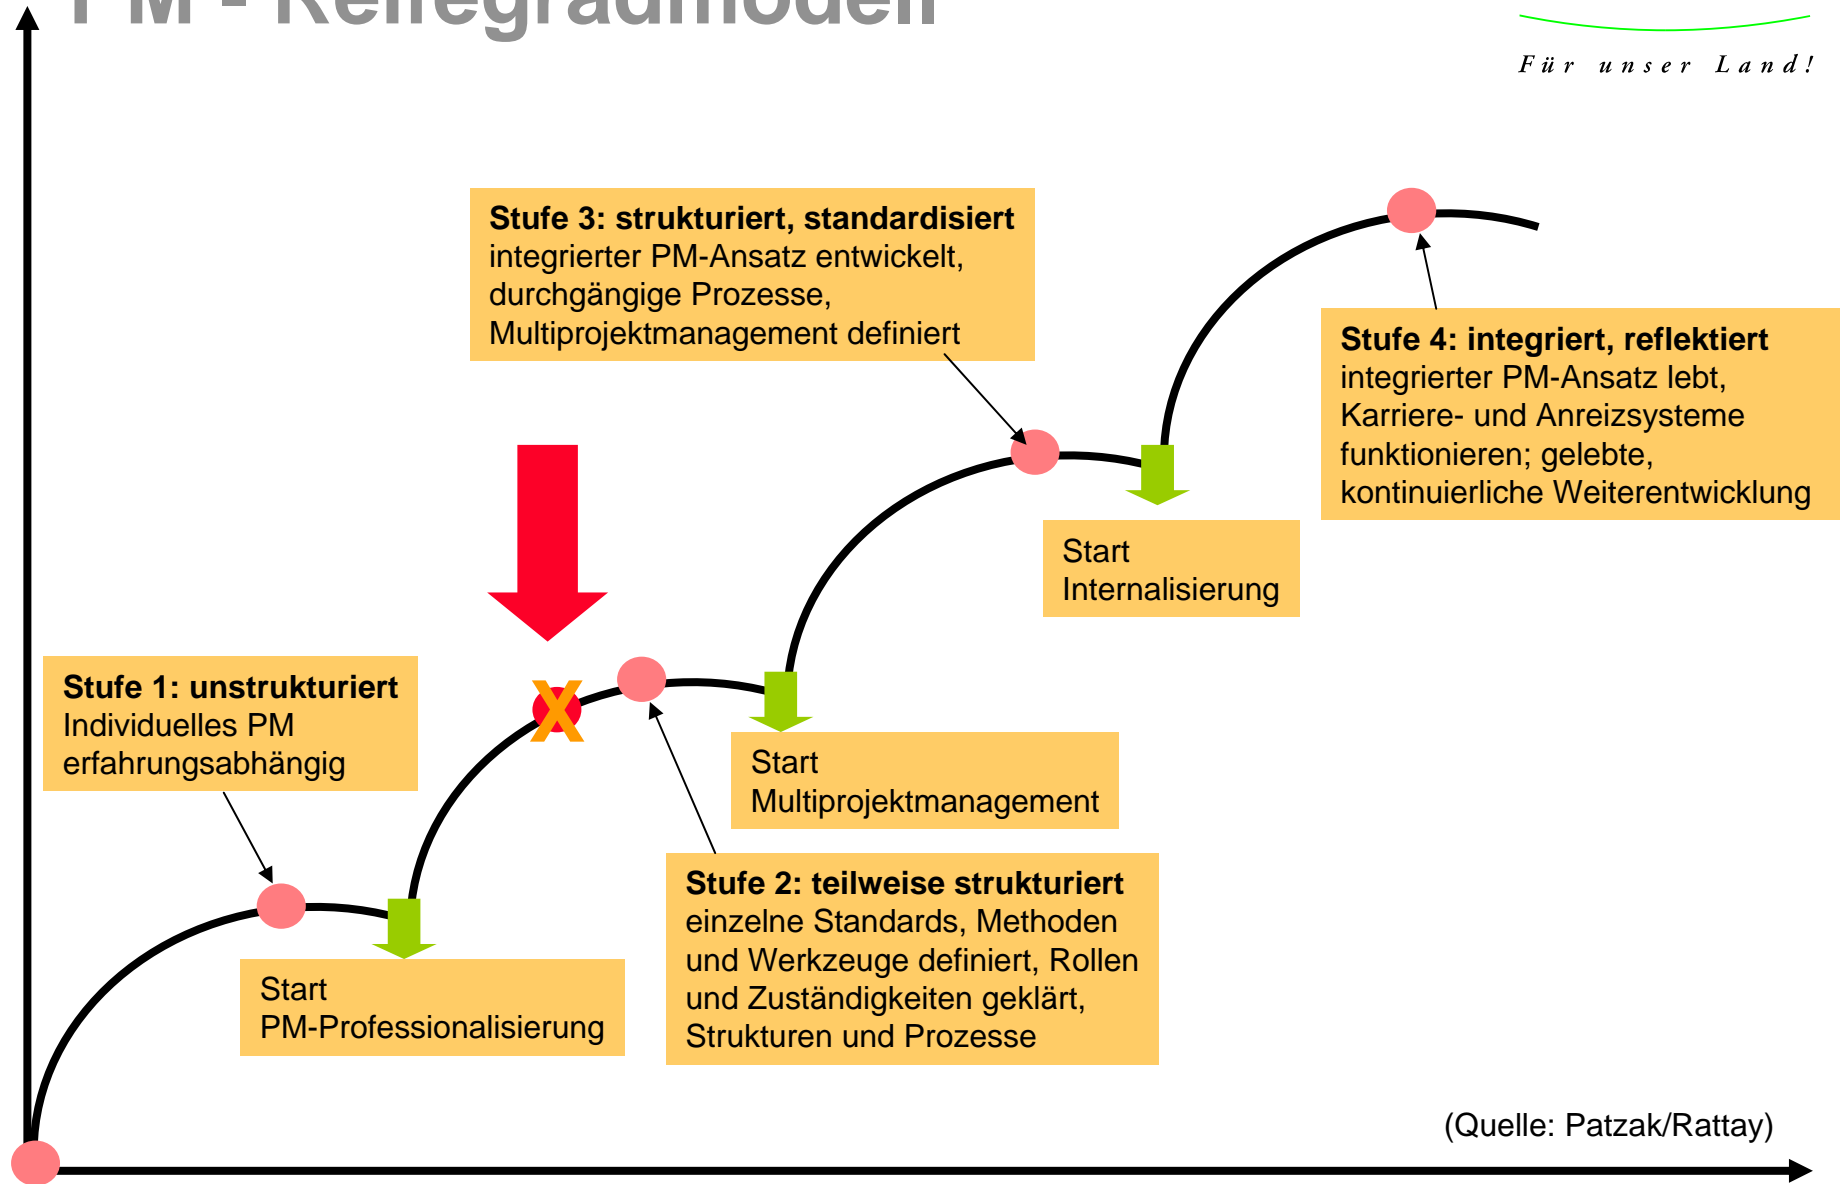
PM - Reifegradmodell

Für unser Land!

Stufe 3: strukturiert, standardisiert
integrierter PM-Ansatz entwickelt, durchgängige Prozesse, Multiprojektmanagement definiert

Stufe 4: integriert, reflektiert
integrierter PM-Ansatz lebt, Karriere- und Anreizsysteme funktionieren; gelebte, kontinuierliche Weiterentwicklung

Start
Internalisierung

Stufe 1: unstrukturiert
Individuelles PM
erfahrungsabhängig

X

Start
Multiprojektmanagement

Stufe 2: teilweise strukturiert
einzelne Standards, Methoden und Werkzeuge definiert, Rollen und Zuständigkeiten geklärt, Strukturen und Prozesse

Start
PM-Professionalisierung

(Quelle: Patzak/Rattay)